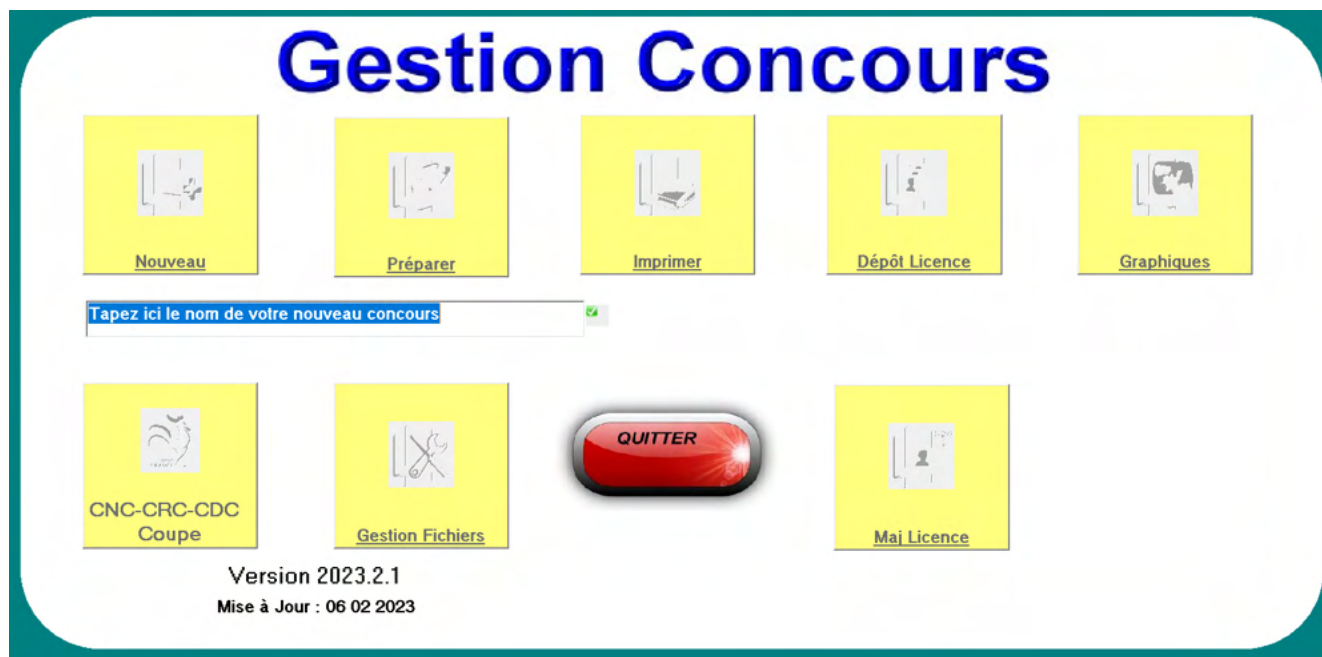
Gestion Concours

Nouveau

Préparer

Imprimer

Dépôt Licence

Graphiques

Tapez ici le nom de votre nouveau concours

CNC-CRC-CDC Coupe

Gestion Fichiers

QUITTER

Maj Licence

Version 2023.2.1

Mise à Jour : 06 02 2023